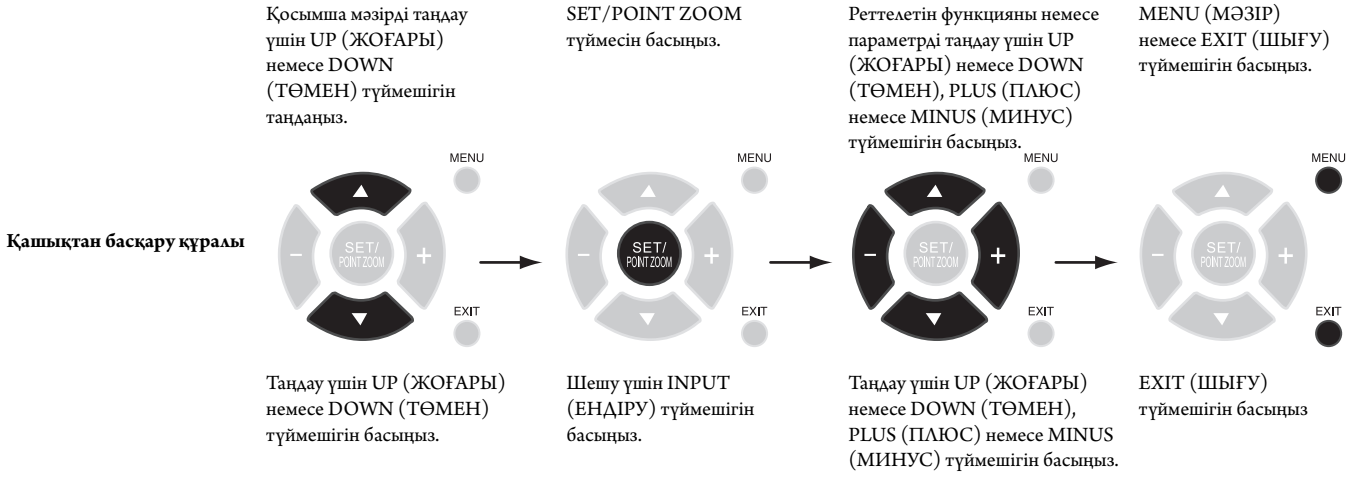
Қосымша мәзірді таңдау үшін UP (ЖОҒАРЫ) немесе DOWN (ТӨМЕН) түймешігін таңдаңыз.

SET/POINT ZOOM түймесін басыңыз.

Реттелетін функцияны немесе параметрді таңдау үшін UP (ЖОҒАРЫ) немесе DOWN (ТӨМЕН), PLUS (ПЛЮС) немесе MINUS (МИНУС) түймешігін басыңыз.

MENU (МӘЗІР) немесе EXIT (ШЫҒУ) түймешігін басыңыз.

Қашықтан басқару құралы

MENU

SET/ POINT ZOOM

EXIT

MENU

SET/ POINT ZOOM

EXIT

MENU

SET/ POINT ZOOM

EXIT

MENU

SET/ POINT ZOOM

EXIT

Таңдау үшін UP (ЖОҒАРЫ) немесе DOWN (ТӨМЕН) түймешігін басыңыз.

Шешу үшін INPUT (ЕНДІРУ) түймешігін басыңыз.

Таңдау үшін UP (ЖОҒАРЫ) немесе DOWN (ТӨМЕН), PLUS (ПЛЮС) немесе MINUS (МИНУС) түймешігін басыңыз.

EXIT (ШЫҒУ) түймешігін басыңыз